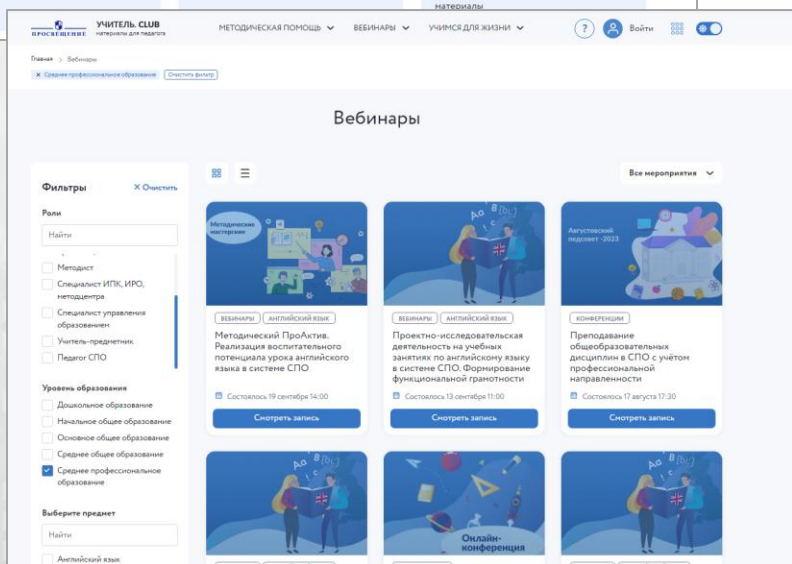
материалы

ПРОСВЕЩЕНИЕ УЧИТЕЛЬ. CLUB материалы для педагога

МЕТОДИЧЕСКАЯ ПОМОЩЬ ВЕБИНАРЫ УЧИМСЯ ДЛЯ ЖИЗНИ

? Войти

Главная > Вебинары

× Среднее профессиональное образование Очистить фильтр

Вебинары

Фильтры × Очистить

Роли

Найти

Методист

Специалист ИПК, ИРО, методцентра

Специалист управления образованием

Учитель-предметник

Педагог СПО

Уровень образования

Дошкольное образование

Начальное общее образование

Основное общее образование

Среднее общее образование

Среднее профессиональное образование

Выберите предмет

Найти

Английский язык

Все мероприятия

Методические мастерские

ВЕБИНАРЫ АНГЛИЙСКИЙ ЯЗЫК

Методический ПроАктив. Реализация воспитательного потенциала урока английского языка в системе СПО

Состоялось 19 сентября 14:00

Смотреть запись

ВЕБИНАРЫ АНГЛИЙСКИЙ ЯЗЫК

Проектно-исследовательская деятельность на учебных занятиях по английскому языку в системе СПО. Формирование функциональной грамотности

Состоялось 13 сентября 11:00

Смотреть запись

Августовский педсовет -2023

КОНФЕРЕНЦИИ

Преподавание общеобразовательных дисциплин в СПО с учётом профессиональной направленности

Состоялось 17 августа 17:30

Смотреть запись

Онлайн-конференция